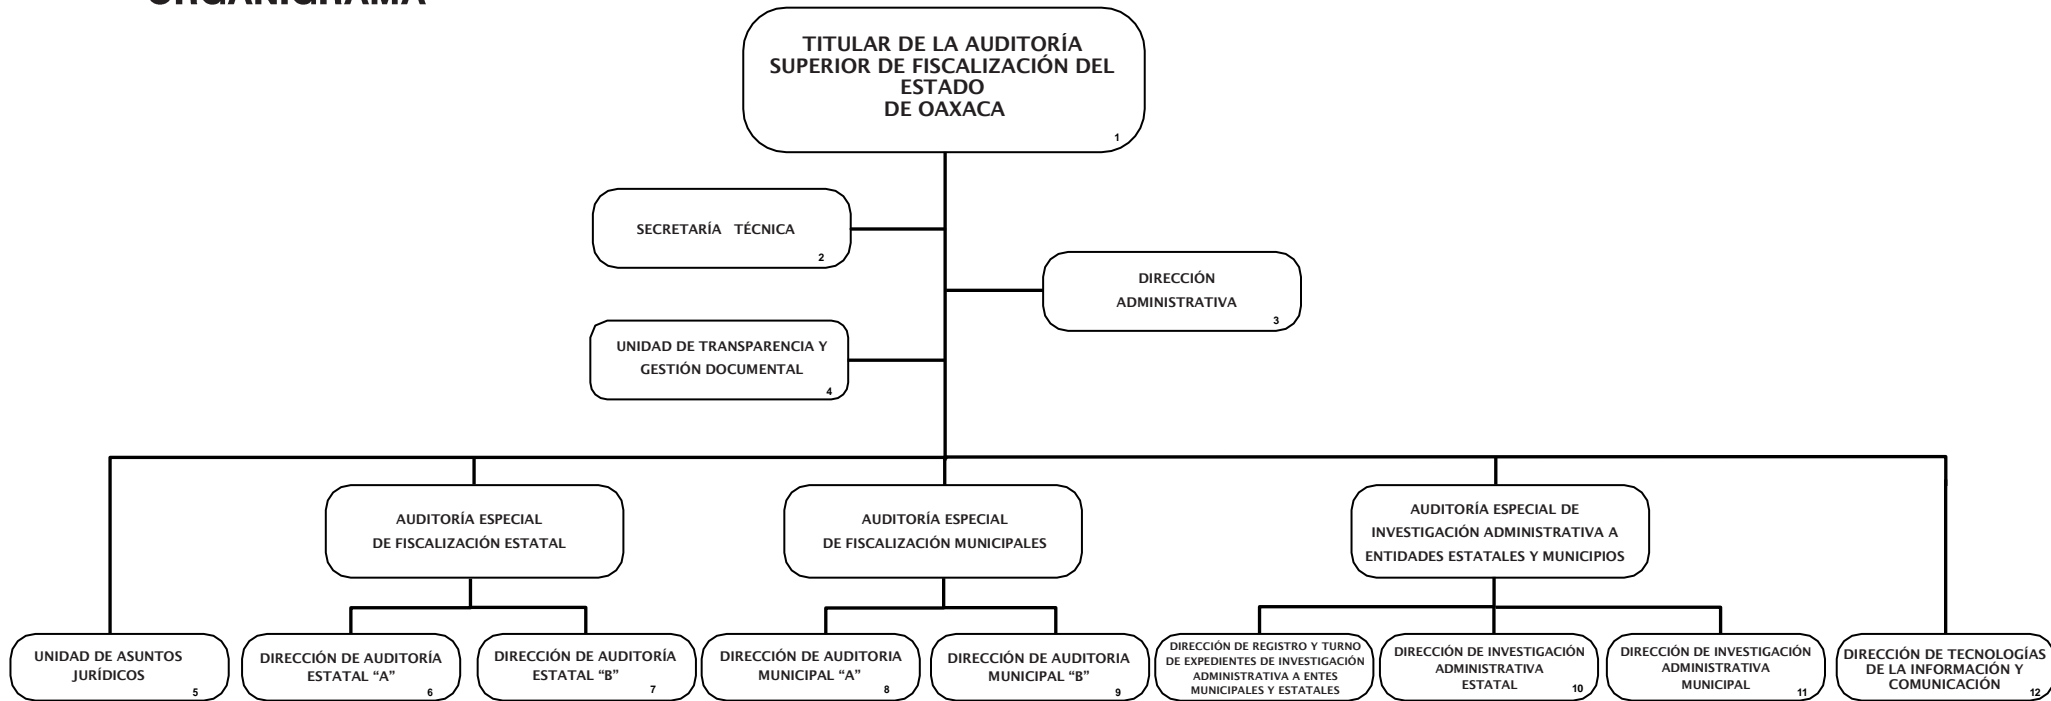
ORGANIGRAMA

TITULAR DE LA AUDITORÍA SUPERIOR DE FISCALIZACIÓN DEL ESTADO DE OAXACA
1

SECRETARÍA TÉCNICA
2

DIRECCIÓN ADMINISTRATIVA
3

UNIDAD DE TRANSPARENCIA Y GESTIÓN DOCUMENTAL
4

AUDITORÍA ESPECIAL DE FISCALIZACIÓN ESTATAL

AUDITORÍA ESPECIAL DE FISCALIZACIÓN MUNICIPALES

AUDITORÍA ESPECIAL DE INVESTIGACIÓN ADMINISTRATIVA A ENTIDADES ESTATALES Y MUNICIPIOS

UNIDAD DE ASUNTOS JURÍDICOS
5

DIRECCIÓN DE AUDITORÍA ESTATAL "A"
6

DIRECCIÓN DE AUDITORÍA ESTATAL "B"
7

DIRECCIÓN DE AUDITORIA MUNICIPAL "A"
8

DIRECCIÓN DE AUDITORIA MUNICIPAL "B"
9

DIRECCIÓN DE REGISTRO Y TURNO DE EXPEDIENTES DE INVESTIGACIÓN ADMINISTRATIVA A ENTES MUNICIPALES Y ESTATALES

DIRECCIÓN DE INVESTIGACIÓN ADMINISTRATIVA ESTATAL
10

DIRECCIÓN DE INVESTIGACIÓN ADMINISTRATIVA MUNICIPAL
11

DIRECCIÓN DE TECNOLOGÍAS DE LA INFORMACIÓN Y COMUNICACIÓN
12